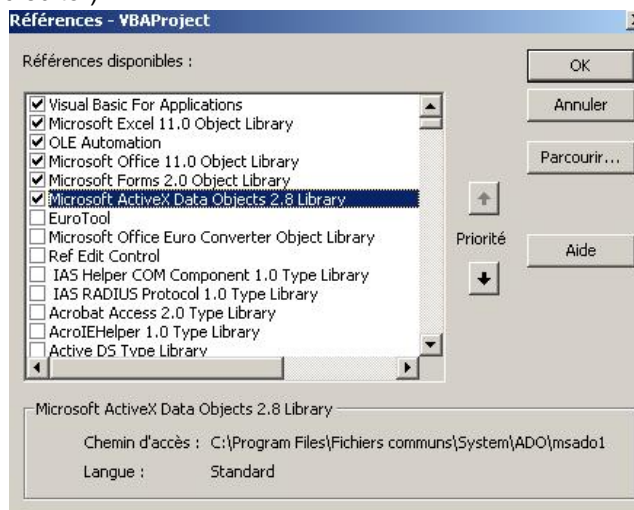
Références - VBAProject

Références disponibles :

Visual Basic For Applications
Microsoft Excel 11.0 Object Library
OLE Automation
Microsoft Office 11.0 Object Library
Microsoft Forms 2.0 Object Library
Microsoft ActiveX Data Objects 2.8 Library
EuroTool
Microsoft Office Euro Converter Object Library
Ref Edit Control
IAS Helper COM Component 1.0 Type Library
IAS RADIUS Protocol 1.0 Type Library
Acrobat Access 2.0 Type Library
AcroIEHelper 1.0 Type Library
Active DS Type Library

OK

Annuler

Parcourir...

Priorité

Aide

Microsoft ActiveX Data Objects 2.8 Library

Chemin d'accès : C:\Program Files\Fichiers communs\System\ADO\msado1

Langue : Standard